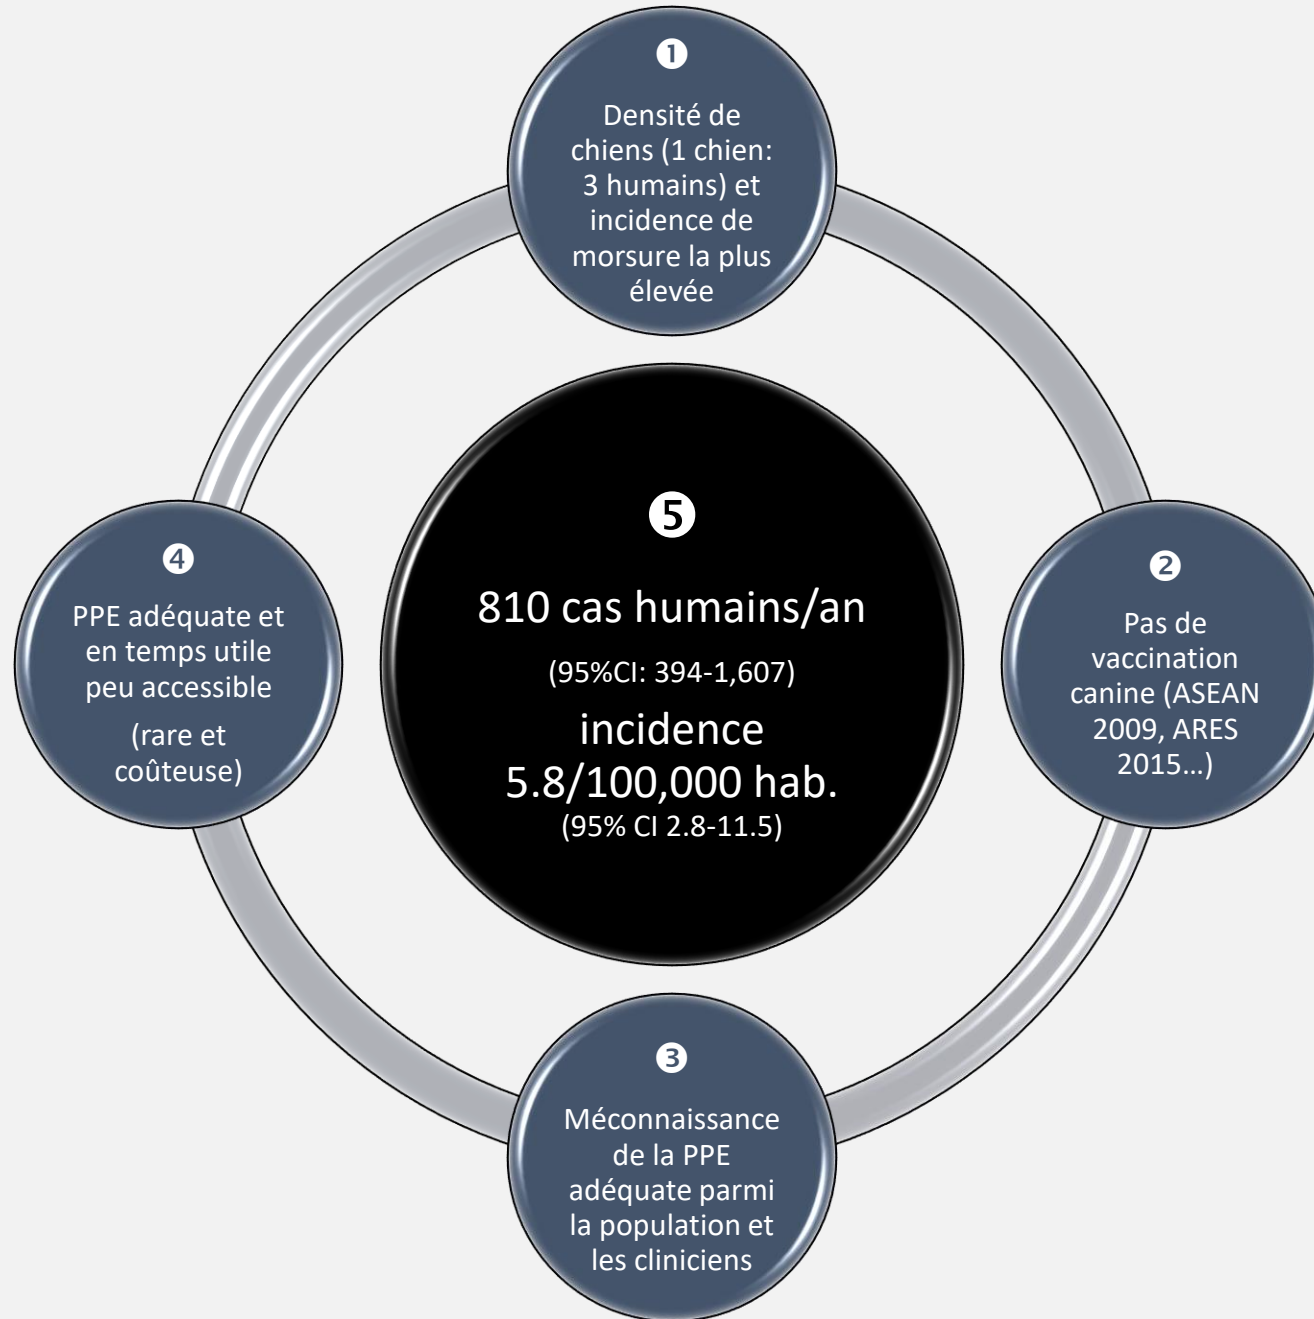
❶

Densité de chiens (1 chien: 3 humains) et incidence de morsure la plus élevée

❷

Pas de vaccination canine (ASEAN 2009, ARES 2015…)

❸

Méconnaissance de la PPE adéquate parmi la population et les cliniciens

❹

PPE adéquate et en temps utile peu accessible

(rare et coûteuse)

❺

810 cas humains/an

(95%CI: 394-1,607)

incidence 5.8/100,000 hab.

(95% CI 2.8-11.5)